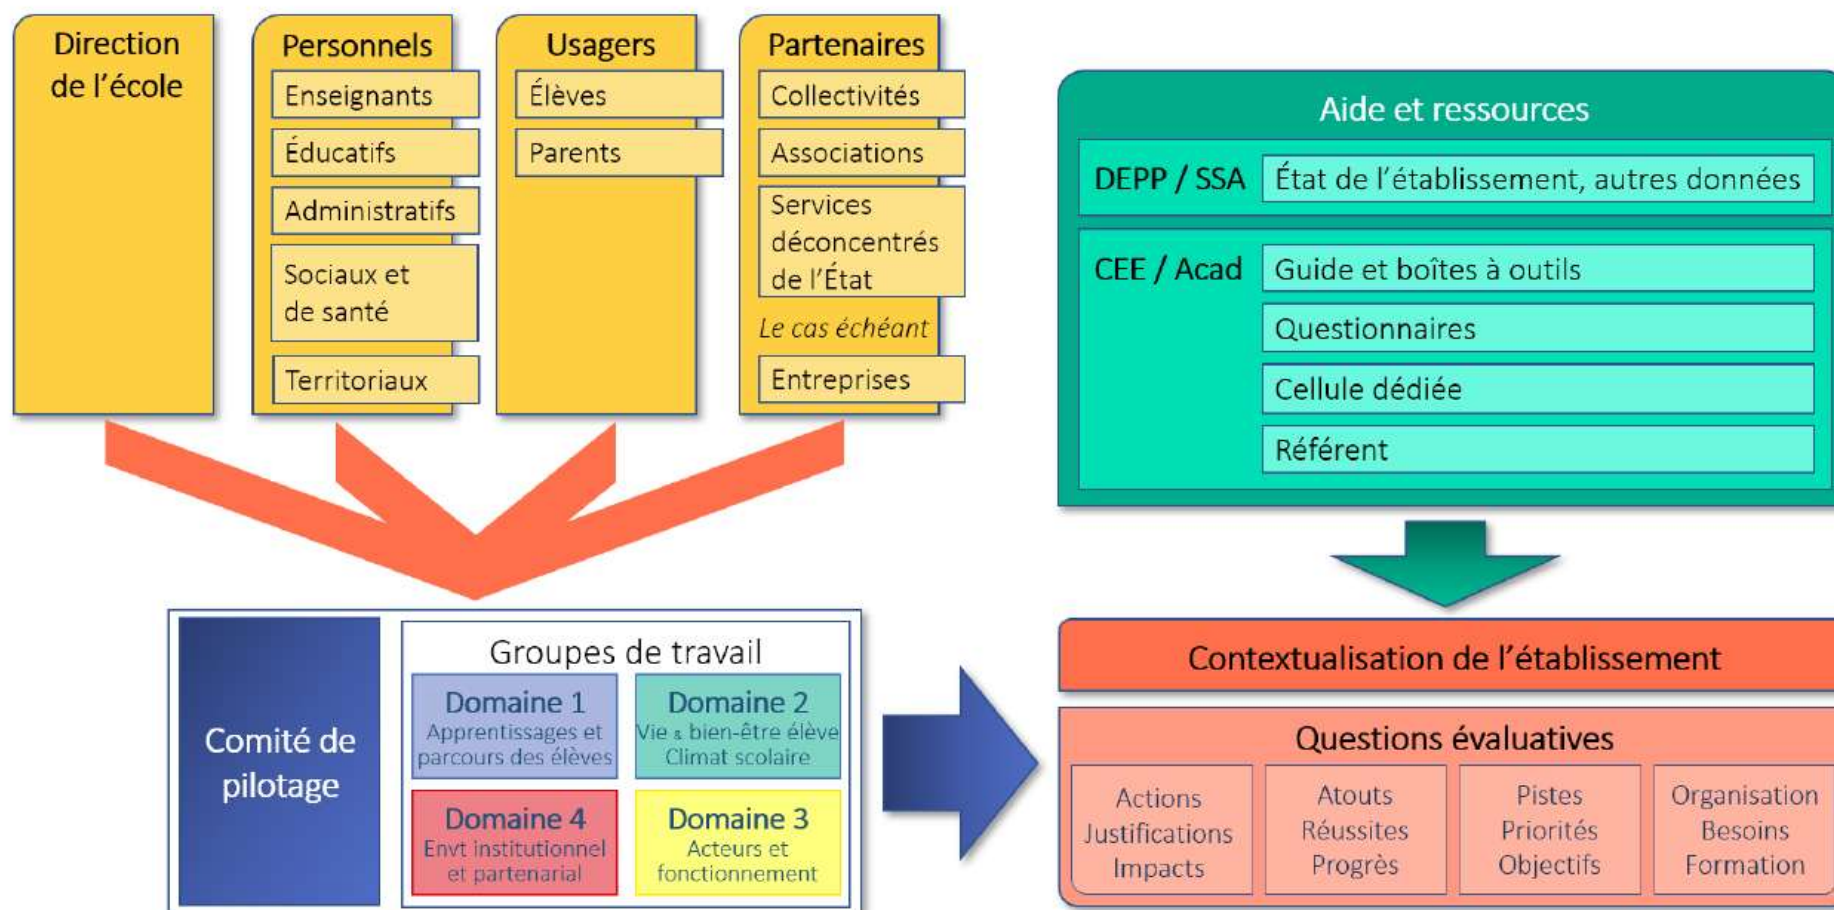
Direction de l'école

Personnels
Enseignants
Éducatifs
Administratifs
Sociaux et de santé
Territoriaux

Usagers
Élèves
Parents

Partenaires
Collectivités
Associations
Services déconcentrés de l'État
Le cas échéant
Entreprises

Aide et ressources
DEPP / SSA
État de l'établissement, autres données
CEE / Acad
Guide et boîtes à outils
Questionnaires
Cellule dédiée
Référent

Comité de pilotage

Groupes de travail
Domaine 1
Apprentissages et parcours des élèves
Domaine 2
Vie & bien-être élève Climat scolaire
Domaine 4
Envt institutionnel et partenarial
Domaine 3
Acteurs et fonctionnement

Contextualisation de l'établissement

Questions évaluatives
Actions Justifications Impacts
Atouts Réussites Progrès
Pistes Priorités Objectifs
Organisation Besoins Formation